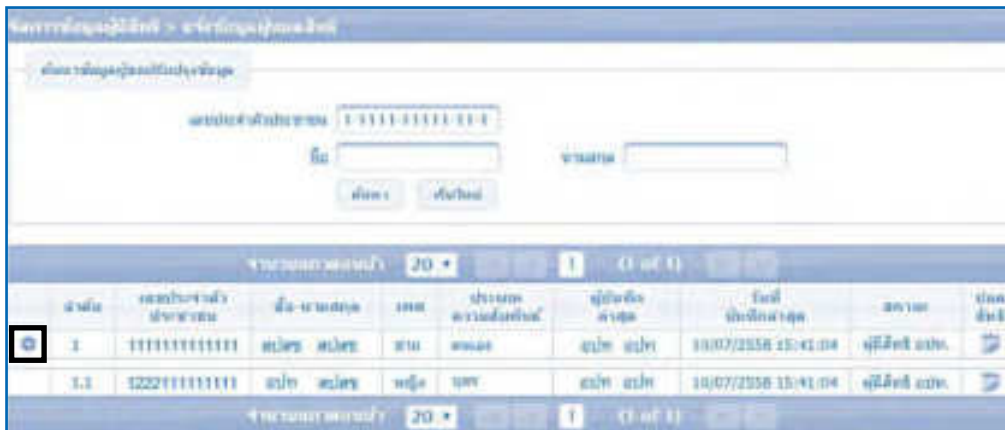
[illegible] > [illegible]

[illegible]

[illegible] 1-1111-11111-11-1

ชื่อ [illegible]

นามสกุล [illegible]

ค้นหา | เริ่มใหม่

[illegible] 20 ▾ 1 (1 of 1)

| | ลำดับ | เลขประจำตัวประชาชน | ชื่อ-นามสกุล | เพศ | ประเภทความสัมพันธ์ | ผู้บันทึกล่าสุด | วันที่บันทึกล่าสุด | สถานะ | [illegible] |
|---|---|---|---|---|---|---|---|---|---|
| ⚙ | 1 | 1111111111111 | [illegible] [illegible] | ชาย | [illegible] | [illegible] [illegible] | 10/07/2558 15:41:04 | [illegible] | |
| | 1.1 | 1222111111111 | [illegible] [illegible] | หญิง | บุตร | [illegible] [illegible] | 10/07/2558 15:41:04 | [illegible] | |

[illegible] 20 ▾ 1 (1 of 1)